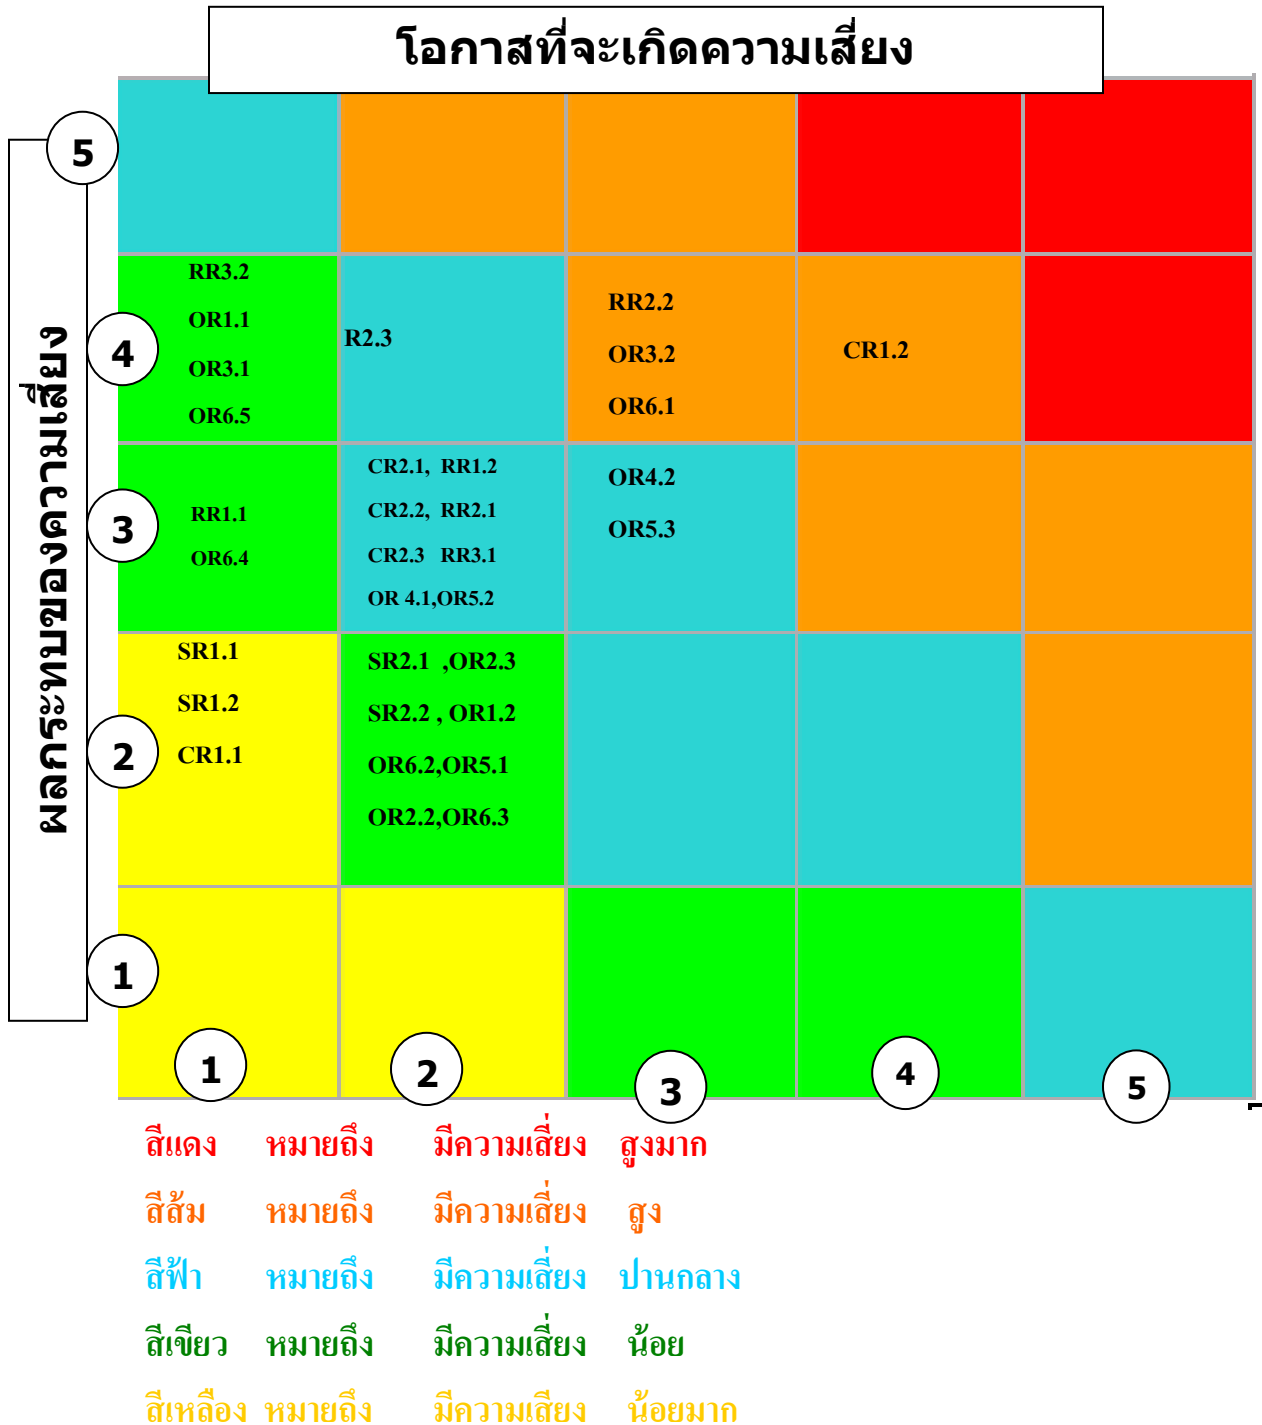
โอกาสที่จะเกิดความเสี่ยง

ผลกระทบของความเสี่ยง

| | | | | | |
|---|---|---|---|---|---|
| 5 | | | | | |
| 4 | RR3.2 OR1.1 OR3.1 OR6.5 | R2.3 | RR2.2 OR3.2 OR6.1 | CR1.2 | |
| 3 | RR1.1 OR6.4 | CR2.1, RR1.2 CR2.2, RR2.1 CR2.3 RR3.1 OR 4.1,OR5.2 | OR4.2 OR5.3 | | |
| 2 | SR1.1 SR1.2 CR1.1 | SR2.1 ,OR2.3 SR2.2 , OR1.2 OR6.2,OR5.1 OR2.2,OR6.3 | | | |
| 1 | | | | | |
| | 1 | 2 | 3 | 4 | 5 |

สีแดง หมายถึง มีความเสี่ยง สูงมาก
สีส้ม หมายถึง มีความเสี่ยง สูง
สีฟ้า หมายถึง มีความเสี่ยง ปานกลาง
สีเขียว หมายถึง มีความเสี่ยง น้อย
สีเหลือง หมายถึง มีความเสี่ยง น้อยมาก